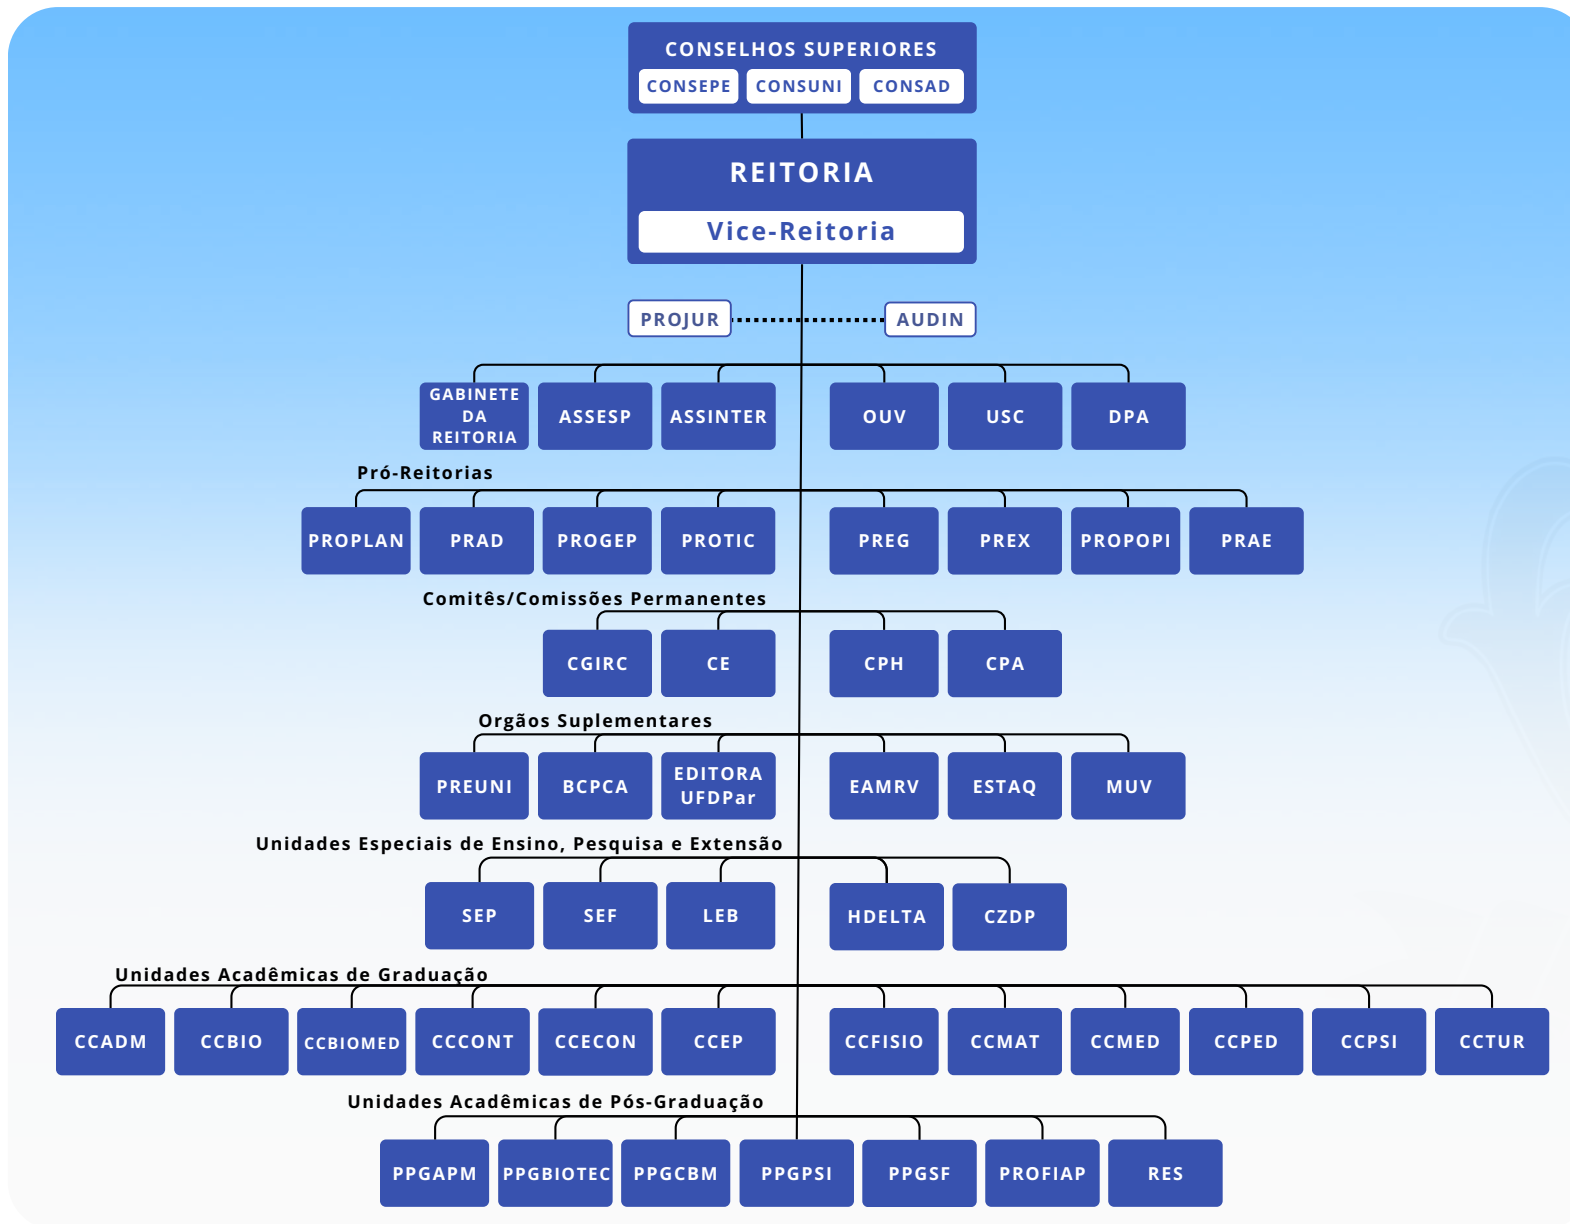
CONSELHOS SUPERIORES
CONSEPE CONSUNI CONSAD

REITORIA
Vice-Reitoria

PROJUR AUDIN

GABINETE DA REITORIA
ASSESP
ASSINTER
OUV
USC
DPA

Pró-Reitorias
PROPLAN
PRAD
PROGEP
PROTIC
PREG
PREX
PROPOPI
PRAE

Comitês/Comissões Permanentes
CGIRC
CE
CPH
CPA

Orgãos Suplementares
PREUNI
BCPCA
EDITORA UFDPar
EAMRV
ESTAQ
MUV

Unidades Especiais de Ensino, Pesquisa e Extensão
SEP
SEF
LEB
HDELTA
CZDP

Unidades Acadêmicas de Graduação
CCADM
CCBIO
CCBIOMED
CCCONT
CCECON
CCEP
CCFISIO
CCMAT
CCMED
CCPED
CCPSI
CCTUR

Unidades Acadêmicas de Pós-Graduação
PPGAPM
PPGBIOTEC
PPGCBM
PPGPSI
PPGSF
PROFIAP
RES